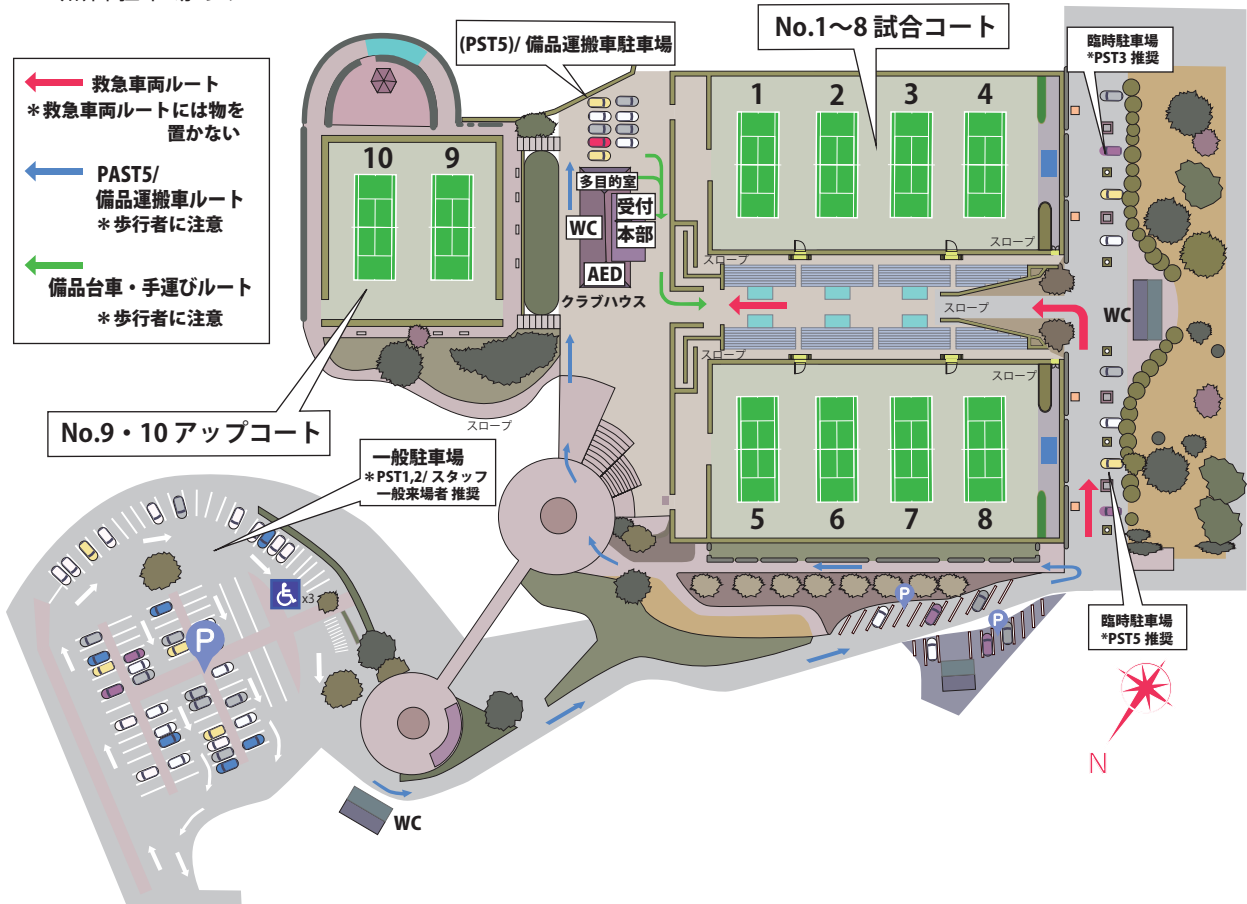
救急車両ルート
＊救急車両ルートには物を置かない

PAST5/
備品運搬車ルート
＊歩行者に注意

備品台車・手運びルート
＊歩行者に注意

(PST5)/ 備品運搬車駐車場

No.1～8 試合コート

臨時駐車場
*PST3 推奨

10 9

1 2 3 4

5 6 7 8

多目的室
受付
本部
WC
AED
クラブハウス

スロープ
スロープ
スロープ
スロープ
スロープ
スロープ

WC

No.9・10 アップコート

一般駐車場
＊PST1,2/ スタッフ
一般来場者 推奨

P

x3

P
P

臨時駐車場
*PST5 推奨

N

WC